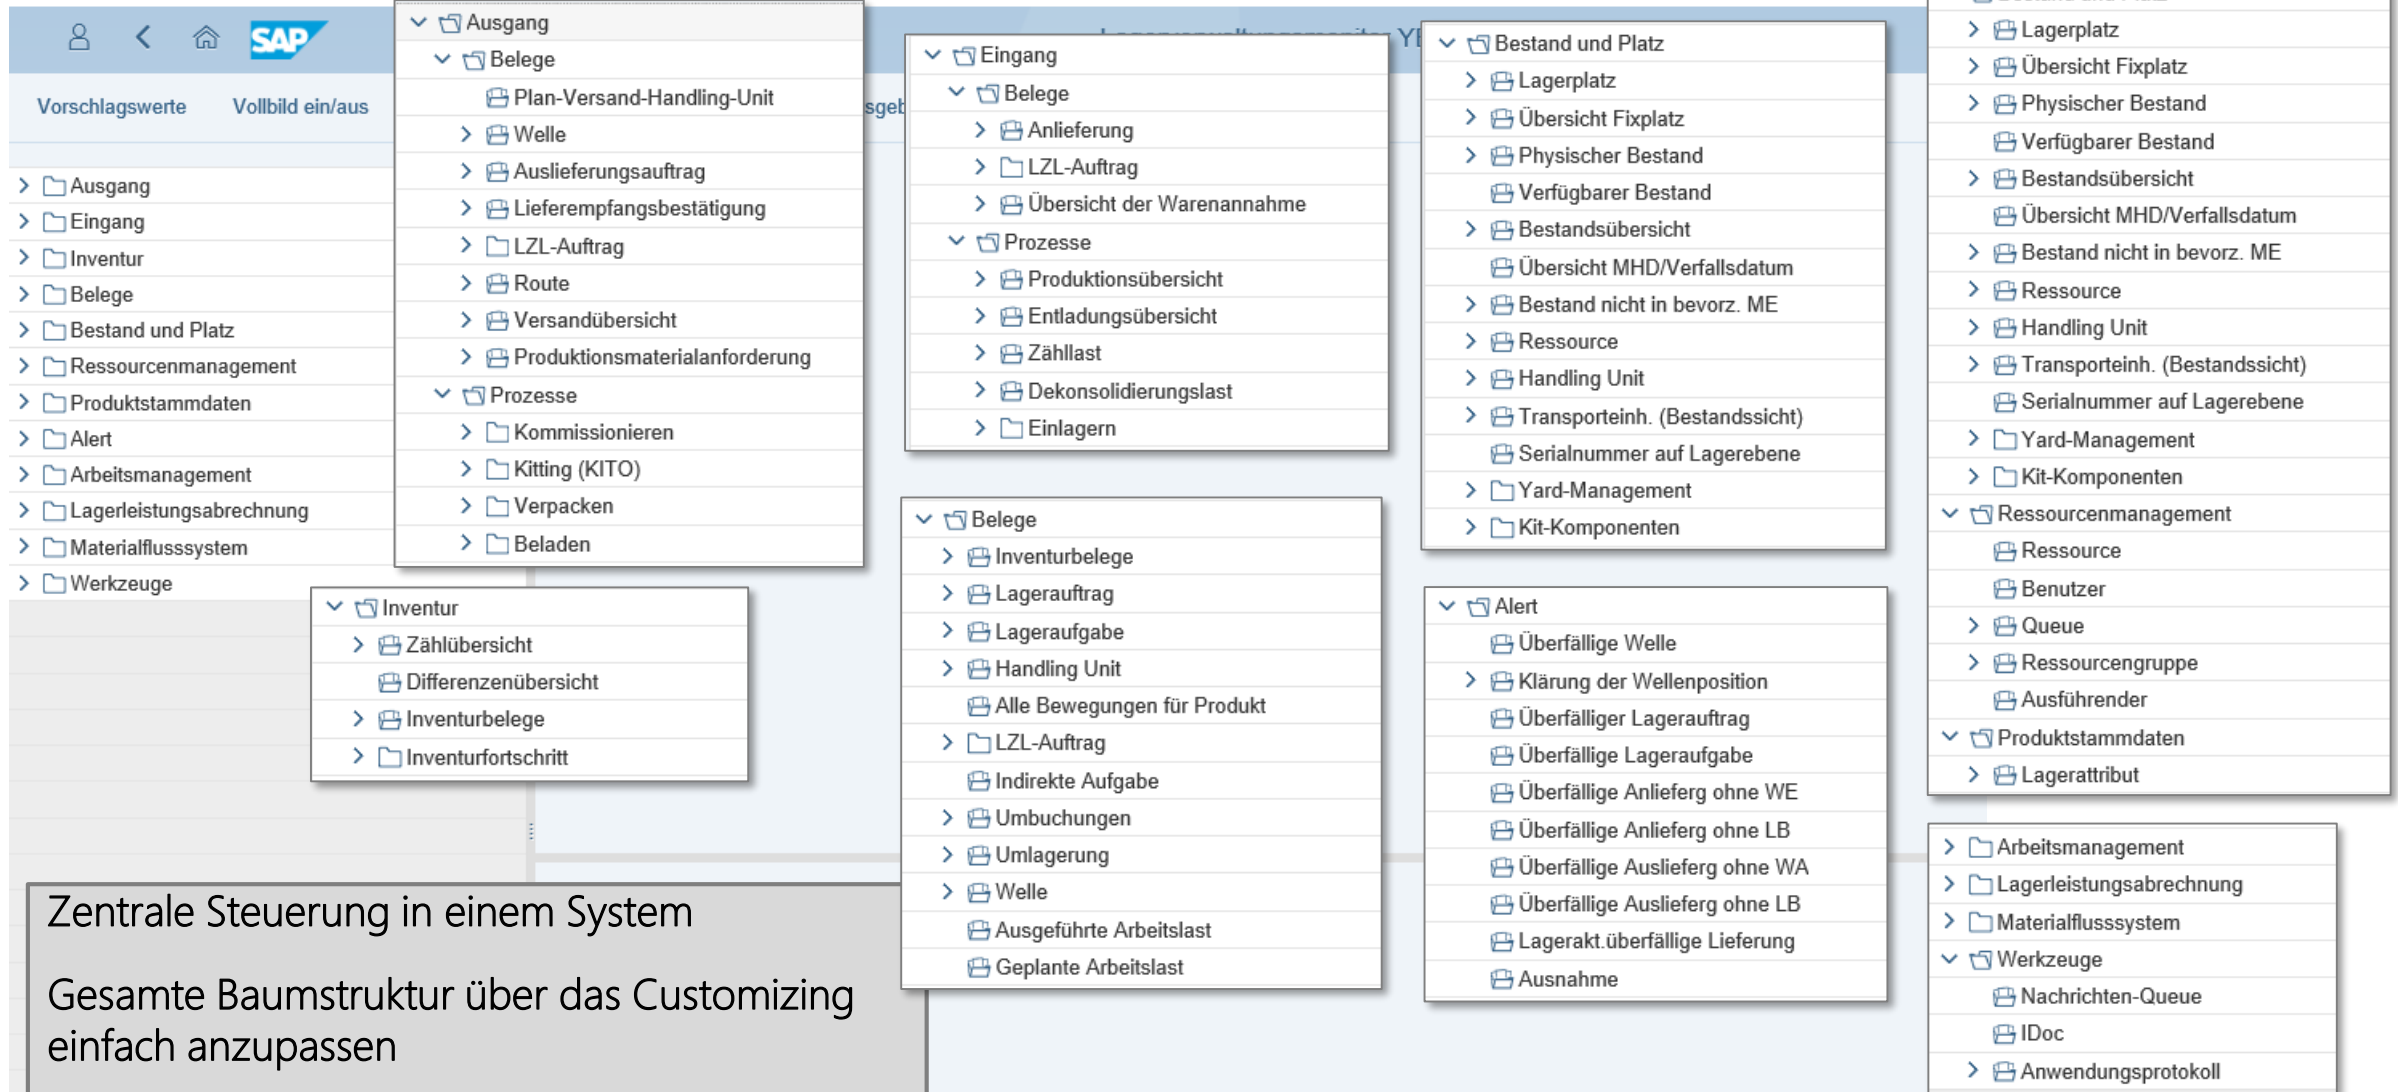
SAP

Vorschlagswerte Vollbild ein/aus

Ausgang
Eingang
Inventur
Belege
Bestand und Platz
Ressourcenmanagement
Produktstammdaten
Alert
Arbeitsmanagement
Lagerleistungsabrechnung
Materialflusssystem
Werkzeuge

Ausgang
Belege
Plan-Versand-Handling-Unit
Welle
Auslieferungsauftrag
Lieferempfangsbestätigung
LZL-Auftrag
Route
Versandübersicht
Produktionsmaterialanforderung
Prozesse
Kommissionieren
Kitting (KITO)
Verpacken
Beladen

Inventur
Zählübersicht
Differenzenübersicht
Inventurbelege
Inventurfortschritt

Eingang
Belege
Anlieferung
LZL-Auftrag
Übersicht der Warenannahme
Prozesse
Produktionsübersicht
Entladungsübersicht
Zähllast
Dekonsolidierungslast
Einlagern

Belege
Inventurbelege
Lagerauftrag
Lageraufgabe
Handling Unit
Alle Bewegungen für Produkt
LZL-Auftrag
Indirekte Aufgabe
Umbuchungen
Umlagerung
Welle
Ausgeführte Arbeitslast
Geplante Arbeitslast

Bestand und Platz
Lagerplatz
Übersicht Fixplatz
Physischer Bestand
Verfügbarer Bestand
Bestandsübersicht
Übersicht MHD/Verfallsdatum
Bestand nicht in bevorz. ME
Ressource
Handling Unit
Transporteinh. (Bestandssicht)
Serialnummer auf Lagerebene
Yard-Management
Kit-Komponenten

Alert
Überfällige Welle
Klärung der Wellenposition
Überfälliger Lagerauftrag
Überfällige Lageraufgabe
Überfällige Anlieferg ohne WE
Überfällige Anlieferg ohne LB
Überfällige Auslieferg ohne WA
Überfällige Auslieferg ohne LB
Lagerakt.überfällige Lieferung
Ausnahme

Lagerplatz
Übersicht Fixplatz
Physischer Bestand
Verfügbarer Bestand
Bestandsübersicht
Übersicht MHD/Verfallsdatum
Bestand nicht in bevorz. ME
Ressource
Handling Unit
Transporteinh. (Bestandssicht)
Serialnummer auf Lagerebene
Yard-Management
Kit-Komponenten
Ressourcenmanagement
Ressource
Benutzer
Queue
Ressourcengruppe
Ausführender
Produktstammdaten
Lagerattribut

Arbeitsmanagement
Lagerleistungsabrechnung
Materialflusssystem
Werkzeuge
Nachrichten-Queue
IDoc
Anwendungsprotokoll

Zentrale Steuerung in einem System

Gesamte Baumstruktur über das Customizing einfach anzupassen